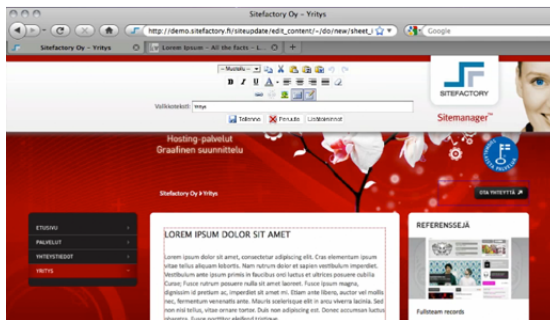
Sitefactory Oy - Yritys

http://demo.sitefactory.fi/siteupdate/edit_content/~/do/new/sheet_i

Google

Sitefactory Oy - Yritys

Lorem Ipsum - All the facts - L...

+

- Muotoilu -

Valikkoteksti: Yritys

Tallenna

Peruuta

Lisätoiminnot

SITEFACTORY

Sitemanager™

Hosting-palvelut

Graafinen suunnittelu

Sitefactory Oy » Yritys

OTA YHTEYTTÄ

ETUSIVU

PALVELUT

YHTEYSTIEDOT

YRITYS

LOREM IPSUM DOLOR SIT AMET

Lorem ipsum dolor sit amet, consectetur adipiscing elit. Cras elementum ipsum vitae tellus aliquam lobortis. Nam rutrum dolor et sapien vestibulum imperdiet. Vestibulum ante ipsum primis in faucibus orci luctus et ultrices posuere cubilia Curae; Fusce rutrum posuere nulla sit amet laoreet. Fusce ipsum magna, dignissim id pretium ac, imperdiet sit amet mi. Etiam ante libero, auctor vel mollis nec, fermentum venenatis ante. Mauris scelerisque elit in arcu viverra facilisis. Sed non nisl tellus, vitae ornare tortor. Duis non adipiscing est. Donec accumsan luctus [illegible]

REFERENSSEJÄ

Fullsteam records